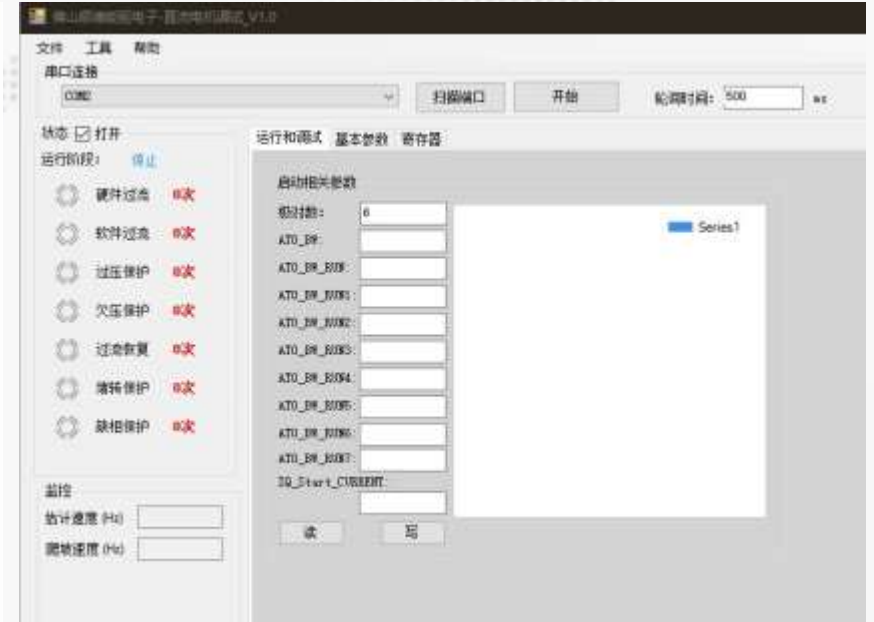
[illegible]_V1.0

文件 工具 帮助

串口连接

COM3

扫描端口

开始

轮询时间: 500 ms

状态 ☑ 打开

运行阶段: 停止

硬件过流 0次

软件过流 0次

过压保护 0次

欠压保护 0次

过流恢复 0次

堵转保护 0次

缺相保护 0次

监控

估计速度 (Hz)

期望速度 (Hz)

运行和调试 基本参数 寄存器

启动相关参数

极对数: 6

ATO_BW:

ATO_BW_RUN:

ATO_BW_RUN1:

ATO_BW_RUN2:

ATO_BW_RUN3:

ATO_BW_RUN4:

ATO_BW_RUN5:

ATO_BW_RUN6:

ATO_BW_RUN7:

IQ_Start_CURRENT:

读

写

Series1